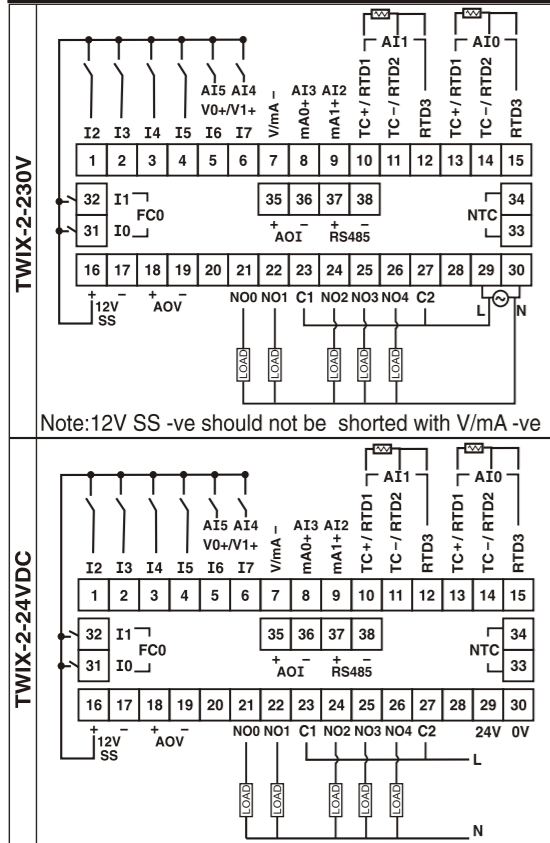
TWIX-2-230V

AI1 AI0

AI5 AI4
V0+/V1+

I2 I3 I4 I5 I6 I7 V/mA - mA0+ AI3 mA1+ AI2 TC+/RTD1 TC-/RTD2 RTD3 TC+/RTD1 TC-/RTD2 RTD3

| 1 | 2 | 3 | 4 | 5 | 6 | 7 | 8 | 9 | 10 | 11 | 12 | 13 | 14 | 15 |
|---|---|---|---|---|---|---|---|---|---|---|---|---|---|---|

32 I1 FC0
31 I0

35 36 37 38
+ AOI − + RS485 −

NTC 34 33

| 16 | 17 | 18 | 19 | 20 | 21 | 22 | 23 | 24 | 25 | 26 | 27 | 28 | 29 | 30 |
|---|---|---|---|---|---|---|---|---|---|---|---|---|---|---|

+ 12V − SS + AOV − NO0 NO1 C1 NO2 NO3 NO4 C2 L N

LOAD LOAD LOAD LOAD

Note:12V SS -ve should not be shorted with V/mA -ve

TWIX-2-24VDC

AI1 AI0

AI5 AI4
V0+/V1+

I2 I3 I4 I5 I6 I7 V/mA - mA0+ AI3 mA1+ AI2 TC+/RTD1 TC-/RTD2 RTD3 TC+/RTD1 TC-/RTD2 RTD3

| 1 | 2 | 3 | 4 | 5 | 6 | 7 | 8 | 9 | 10 | 11 | 12 | 13 | 14 | 15 |
|---|---|---|---|---|---|---|---|---|---|---|---|---|---|---|

32 I1 FC0
31 I0

35 36 37 38
+ AOI − + RS485 −

NTC 34 33

| 16 | 17 | 18 | 19 | 20 | 21 | 22 | 23 | 24 | 25 | 26 | 27 | 28 | 29 | 30 |
|---|---|---|---|---|---|---|---|---|---|---|---|---|---|---|

+ 12V − SS + AOV − NO0 NO1 C1 NO2 NO3 NO4 C2 24V 0V

L

LOAD LOAD LOAD LOAD

N